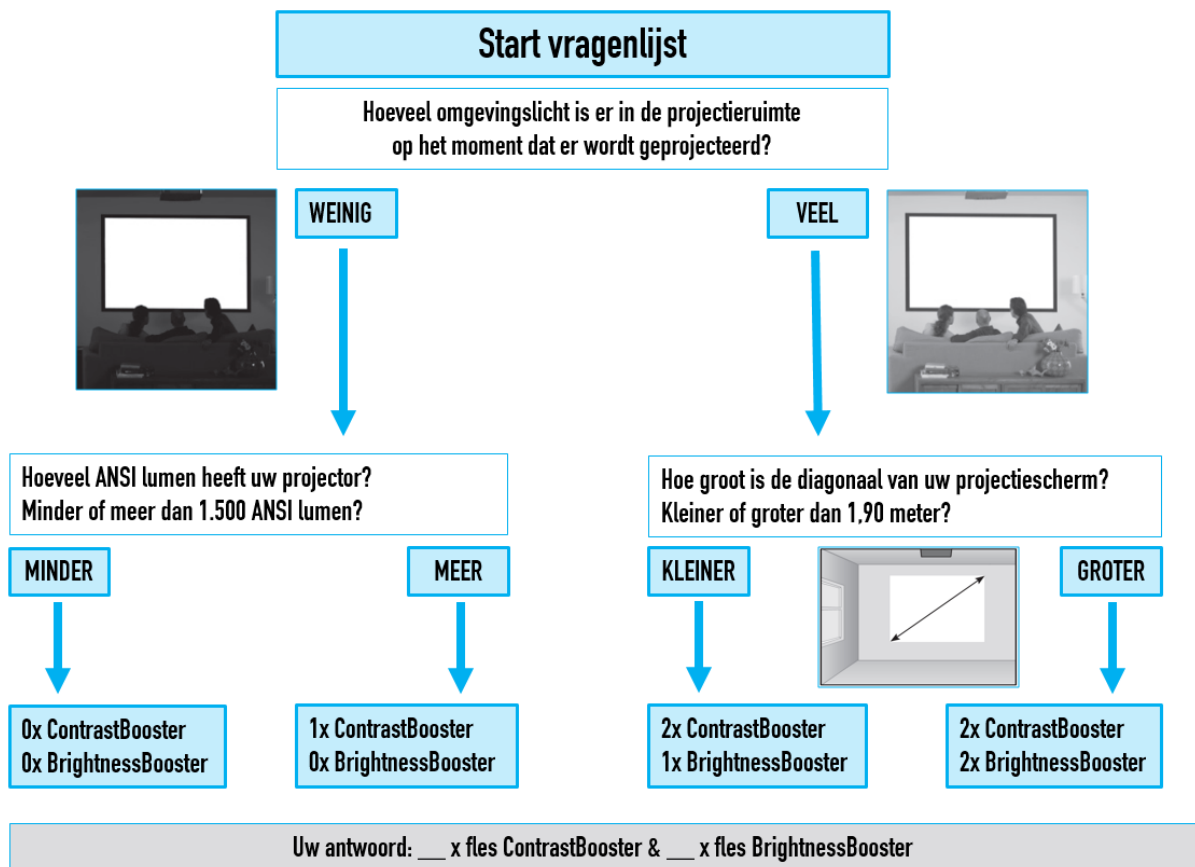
Start vragenlijst

Hoeveel omgevingslicht is er in de projectieruimte op het moment dat er wordt geprojecteerd?

WEINIG

VEEL

Hoeveel ANSI lumen heeft uw projector? Minder of meer dan 1.500 ANSI lumen?

MINDER

MEER

0x ContrastBooster
0x BrightnessBooster

1x ContrastBooster
0x BrightnessBooster

Hoe groot is de diagonaal van uw projectiescherm? Kleiner of groter dan 1,90 meter?

KLEINER

GROTER

2x ContrastBooster
1x BrightnessBooster

2x ContrastBooster
2x BrightnessBooster

Uw antwoord: ___ x fles ContrastBooster & ___ x fles BrightnessBooster